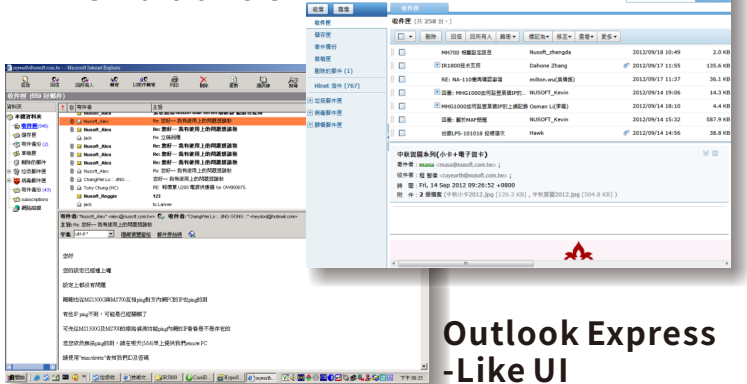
收信 | 寫信

收件匣
寄件備份
寄件備份
草稿匣
刪除的郵件 (1)
Hinet 信件 (7)
垃圾郵件匣
收件匣
寄件備份

收件匣 (共 258 封)

刪除 | 回信 | 回所有人 | 轉寄 | 標記為 | 移至 | 查看 | 更多

| | 主旨 | 寄件者 | 日期 | 大小 |
|---|---|---|---|---|
| | MH700 相關型錄訊息 | Nusoft_zhengda | 2012/09/18 10:49 | 2.0 KB |
| | IR1800技術支援 | Dehone Zhang | 2012/09/17 11:55 | 135.6 KB |
| | RE: NA-110無法連線運新版 | milton.wu(吳傳誼) | 2012/09/17 11:37 | 36.1 KB |
| | 回覆: MHG1000如何設置第2個IP... | NUSOFT_Kevin | 2012/09/14 19:06 | 14.3 KB |
| | MHG1000如何設置第2個IP的上網問題 | Osman Li(李國) | 2012/09/14 18:10 | 4.4 KB |
| | 回覆: 關於MAF問題 | NUSOFT_Kevin | 2012/09/14 15:32 | 587.9 KB |
| | 台電LPS-101018 狀態提示 | Hawk | 2012/09/14 14:56 | 38.8 KB |

中秋賀圖系列(小卡+電子賀卡)
寄件者 : masa <masa@nusoft.com.tw>
收件者 : 程 敬淳 <rayearth@nusoft.com.tw>
時 間 : Fri, 14 Sep 2012 09:26:52 +0800
附 件 : 2 個檔案 (中秋小卡2012.jpg (126.3 KB), 中秋賀圖2012.jpg (504.8 KB))

Outlook Express -Like UI